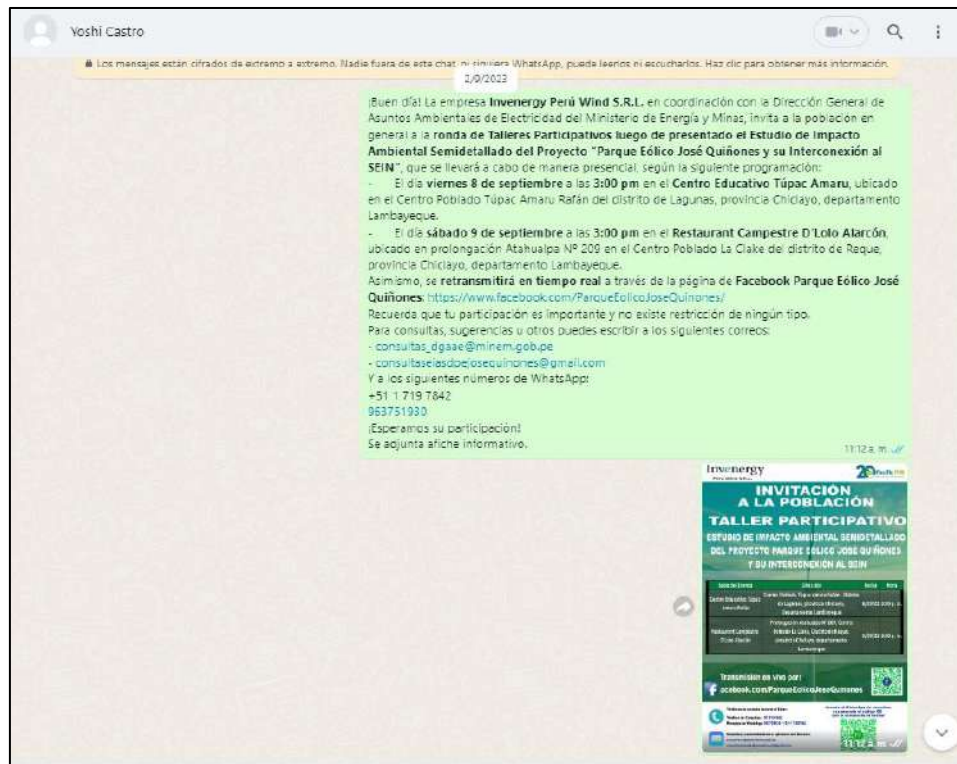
Yoshi Castro

Los mensajes están cifrados de extremo a extremo. Nadie fuera de este chat, ni siquiera WhatsApp, puede leerlos ni escucharlos. Haz clic para obtener más información.

2/9/2023

¡Buen día! La empresa **Invenergy Perú Wind S.R.L.** en coordinación con la Dirección General de Asuntos Ambientales de Electricidad del Ministerio de Energía y Minas, invita a la población en general a la **ronda de Talleres Participativos luego de presentado el Estudio de Impacto Ambiental Semidetallado del Proyecto "Parque Eólico José Quiñones y su Interconexión al SEIN"**, que se llevará a cabo de manera presencial, según la siguiente programación:
- El día **viernes 8 de septiembre** a las **3:00 pm** en el **Centro Educativo Túpac Amaru**, ubicado en el Centro Poblado Túpac Amaru Rafán del distrito de Lagunas, provincia Chiclayo, departamento Lambayeque.
- El día **sábado 9 de septiembre** a las **3:00 pm** en el **Restaurant Campestre D'Lolo Alarcón**, ubicado en prolongación Atahualpa Nº 209 en el Centro Poblado La Clake del distrito de Reque, provincia Chiclayo, departamento Lambayeque.
Asimismo, se **retransmitirá en tiempo real** a través de la página de **Facebook Parque Eólico José Quiñones**: https://www.facebook.com/ParqueEolicoJoseQuinones/
Recuerda que tu participación es importante y no existe restricción de ningún tipo.
Para consultas, sugerencias u otros puedes escribir a los siguientes correos:
- consultas_dgaae@minem.gob.pe
- consultaselasdoejosequinones@gmail.com
Y a los siguientes números de WhatsApp:
+51 1 719 7842
963751930
¡Esperamos su participación!
Se adjunta afiche informativo.

11:12 a. m.

Invenergy

INVITACIÓN A LA POBLACIÓN
TALLER PARTICIPATIVO
ESTUDIO DE IMPACTO AMBIENTAL SEMIDETALLADO DEL PROYECTO PARQUE EÓLICO JOSÉ QUIÑONES Y SU INTERCONEXIÓN AL SEIN

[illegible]

Transmisión en vivo por:
facebook.com/ParqueEolicoJoseQuinones

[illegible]

11:12 a. m.